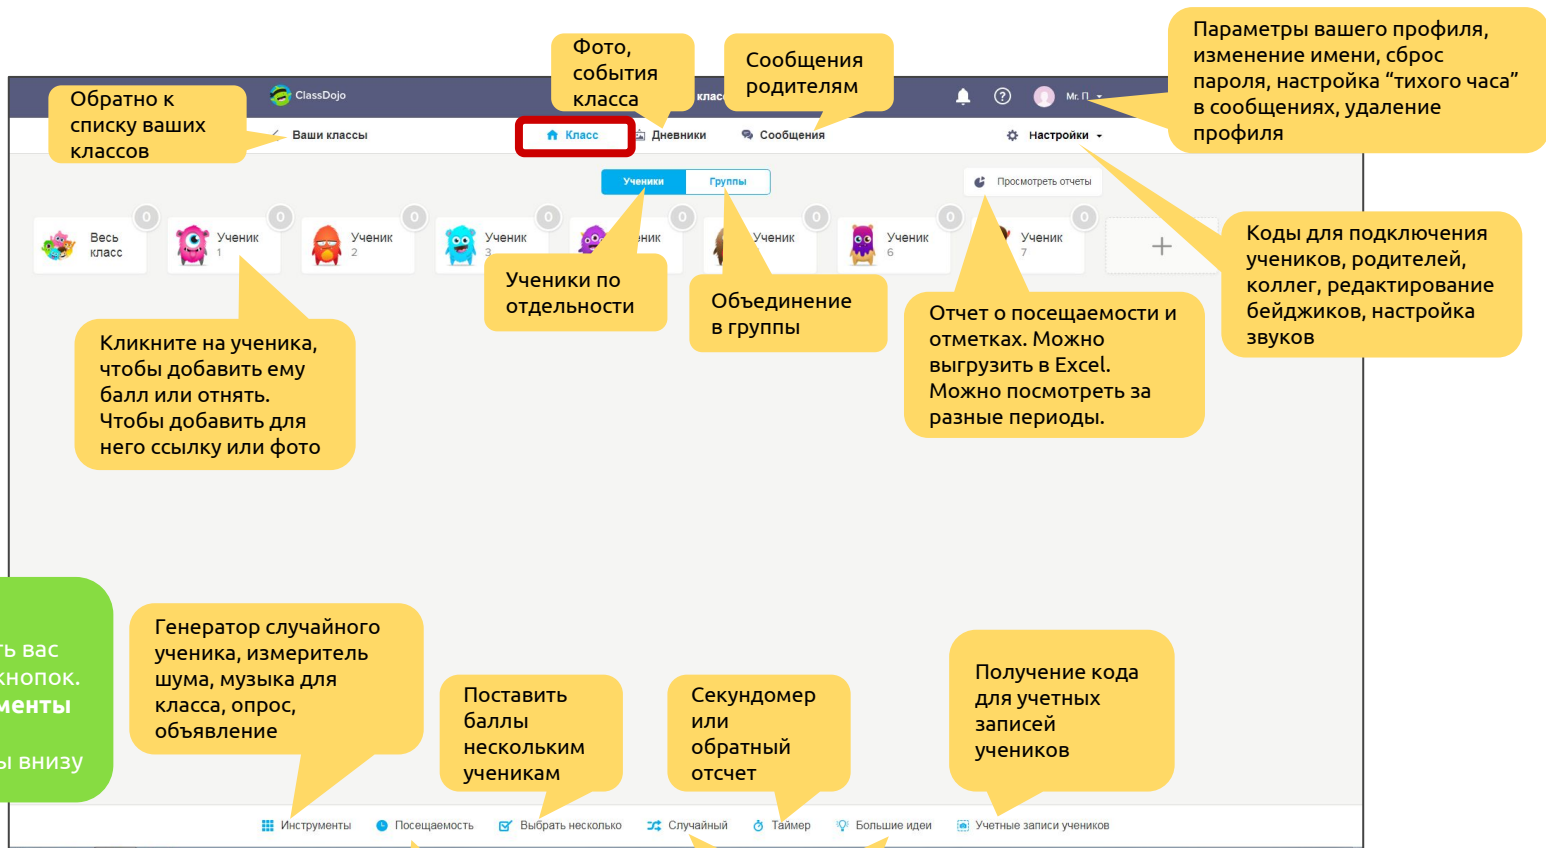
Фото, события класса

Сообщения родителям

Параметры вашего профиля, изменение имени, сброс пароля, настройка “тихого часа” в сообщениях, удаление профиля

Обратно к списку ваших классов

ClassDojo

клас

Mr. П

Ваши классы

Класс

Дневники

Сообщения

Настройки

Ученики

Группы

Просмотреть отчеты

Весь класс

0

Ученик 1

0

Ученик 2

0

Ученик 3

0

ник

0

Ученик

0

Ученик 6

0

Ученик 7

0

Коды для подключения учеников, родителей, коллег, редактирование бейджиков, настройка звуков

Ученики по отдельности

Объединение в группы

Отчет о посещаемости и отметках. Можно выгрузить в Excel. Можно посмотреть за разные периоды.

Кликните на ученика, чтобы добавить ему балл или отнять. Чтобы добавить для него ссылку или фото

ть вас кнопок. менты

ы внизу

Генератор случайного ученика, измеритель шума, музыка для класса, опрос, объявление

Поставить баллы нескольким ученикам

Секундомер или обратный отсчет

Получение кода для учетных записей учеников

Инструменты

Посещаемость

Выбрать несколько

Случайный

Таймер

Большие идеи

Учетные записи учеников